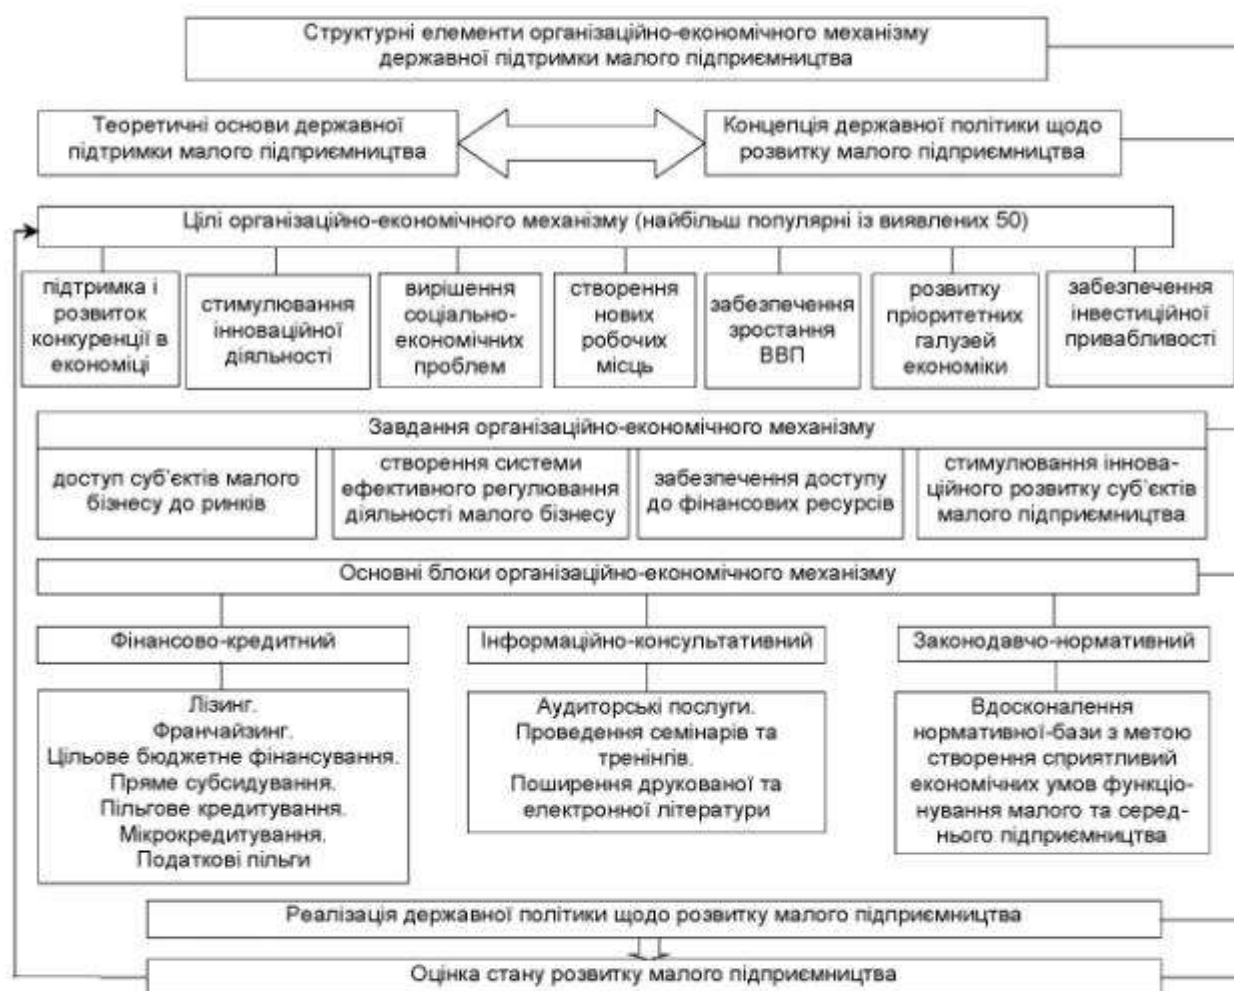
Структурні елементи організаційно-економічного механізму державної підтримки малого підприємництва

Теоретичні основи державної підтримки малого підприємництва

Концепція державної політики щодо розвитку малого підприємництва

Цілі організаційно-економічного механізму (найбільш популярні із виявлених 50)

підтримка і розвиток конкуренції в економіці

стимулювання інноваційної діяльності

вирішення соціально-економічних проблем

створення нових робочих місць

забезпечення зростання ВВП

розвитку пріоритетних галузей економіки

забезпечення інвестиційної привабливості

Завдання організаційно-економічного механізму

доступ суб'єктів малого бізнесу до ринків

створення системи ефективного регулювання діяльності малого бізнесу

забезпечення доступу до фінансових ресурсів

стимулювання інноваційного розвитку суб'єктів малого підприємництва

Основні блоки організаційно-економічного механізму

Фінансово-кредитний

Інформаційно-консультативний

Законодавчо-нормативний

Лізинг.
Франчайзинг.
Цільове бюджетне фінансування.
Пряме субсидування.
Пільгове кредитування.
Мікрокредитування.
Податкові пільги

Аудиторські послуги.
Проведення семінарів та тренінгів.
Поширення друкованої та електронної літератури

Вдосконалення нормативної-бази з метою створення сприятливий економічних умов функціонування малого та середнього підприємництва

Реалізація державної політики щодо розвитку малого підприємництва

Оцінка стану розвитку малого підприємництва